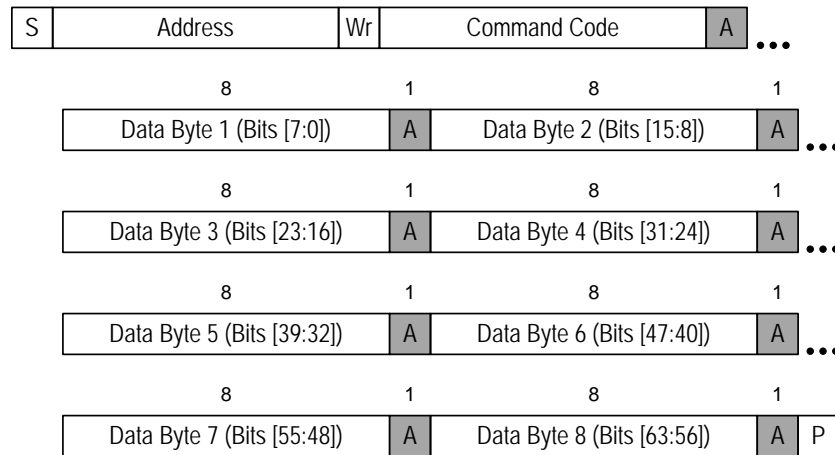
| S | Address | Wr | Command Code | A |
|---|---|---|---|---|

...

| 8 | 1 | 8 | 1 |
|---|---|---|---|
| Data Byte 1 (Bits [7:0]) | A | Data Byte 2 (Bits [15:8]) | A |

...

| 8 | 1 | 8 | 1 |
|---|---|---|---|
| Data Byte 3 (Bits [23:16]) | A | Data Byte 4 (Bits [31:24]) | A |

...

| 8 | 1 | 8 | 1 |
|---|---|---|---|
| Data Byte 5 (Bits [39:32]) | A | Data Byte 6 (Bits [47:40]) | A |

...

| 8 | 1 | 8 | 1 | |
|---|---|---|---|---|
| Data Byte 7 (Bits [55:48]) | A | Data Byte 8 (Bits [63:56]) | A | P |